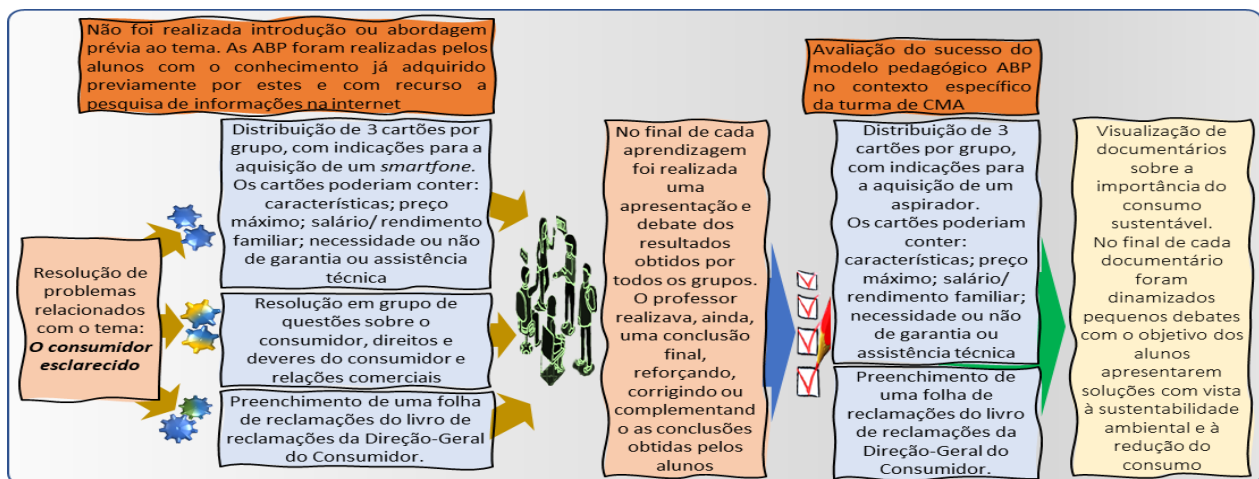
Não foi realizada introdução ou abordagem prévia ao tema. As ABP foram realizadas pelos alunos com o conhecimento já adquirido previamente por estes e com recurso a pesquisa de informações na internet

Resolução de problemas relacionados com o tema: ***O consumidor esclarecido***

Distribuição de 3 cartões por grupo, com indicações para a aquisição de um *smartfone*. Os cartões poderiam conter: características; preço máximo; salário/ rendimento familiar; necessidade ou não de garantia ou assistência técnica

Resolução em grupo de questões sobre o consumidor, direitos e deveres do consumidor e relações comerciais

Preenchimento de uma folha de reclamações do livro de reclamações da Direção-Geral do Consumidor.

No final de cada aprendizagem foi realizada uma apresentação e debate dos resultados obtidos por todos os grupos. O professor realizava, ainda, uma conclusão final, reforçando, corrigindo ou complementando as conclusões obtidas pelos alunos

Avaliação do sucesso do modelo pedagógico ABP no contexto específico da turma de CMA

Distribuição de 3 cartões por grupo, com indicações para a aquisição de um aspirador. Os cartões poderiam conter: características; preço máximo; salário/ rendimento familiar; necessidade ou não de garantia ou assistência técnica

Preenchimento de uma folha de reclamações do livro de reclamações da Direção-Geral do Consumidor.

Visualização de documentários sobre a importância do consumo sustentável. No final de cada documentário foram dinamizados pequenos debates com o objetivo dos alunos apresentarem soluções com vista à sustentabilidade ambiental e à redução do consumo